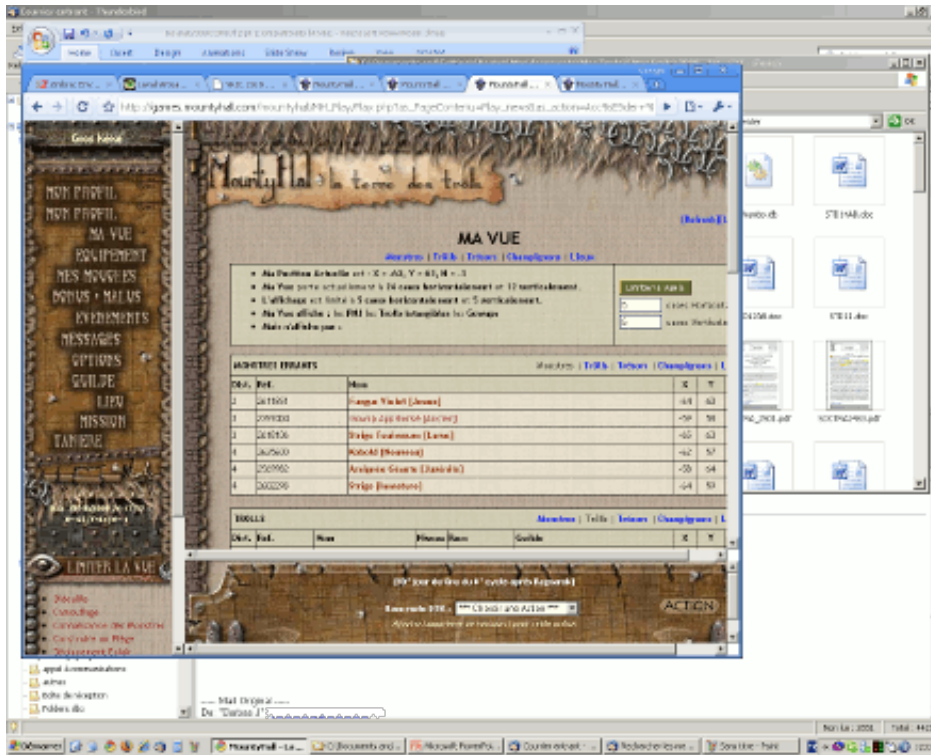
Courrier entrant - Thunderbird

Accueil Insertion Création Animations Diaporama Révision Affichage

http://games.mountyhall.com/mountyhall/MH_Play/Play.php

Gros héros

MON PROFIL
MON PROFIL
MA VUE
EQUIPEMENT
MES MOUCHES
BONUS - MALUS
EVENEMENTS
MESSAGES
OPTIONS
GUILDE
LIEU
MISSION
TANIERE

LIMITER LA VUE

MountyHall la terre des trõlls

MA VUE

Monstres | Trõlls | Trésors | Champignons | Lieux

Ma Position Actuelle est : X = -63, Y = 63, N = -3
Ma Vue porte actuellement à 24 cases horizontalement et 12 verticalement.
L'affichage est limité à 5 cases horizontalement et 5 verticalement.
Ma Vue affiche : les PNJ les Trolls intangibles les Gowaps
Mais n'affiche pas :

Limiter la vue
cases Horizontalement
cases Verticalement

MONSTRES ERRANTS

Monstres | Trõlls | Trésors | Champignons | Lieux

| Dist. | Réf. | Nom | X | Y |
|---|---|---|---|---|
| 2 | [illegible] | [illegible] | -64 | 63 |
| 3 | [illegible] | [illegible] | -59 | 58 |
| 3 | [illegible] | Strige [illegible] | -65 | 63 |
| 3 | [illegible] | Kobold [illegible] | -62 | 57 |
| 4 | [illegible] | Araignée Géante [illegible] | -58 | 64 |
| 4 | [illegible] | Strige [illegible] | -64 | 59 |

TROLLS

Monstres | Trõlls | Trésors | Champignons | Lieux

| Dist. | Réf. | Nom | Niveau | Race | Guilde | X | Y |
|---|---|---|---|---|---|---|---|

*** Choisissez une Action ***

ACTION

appel à communications
autres
boîte de réception
Poubelle

----- Mail Original -----
De: "Dardos J"

Démarrer